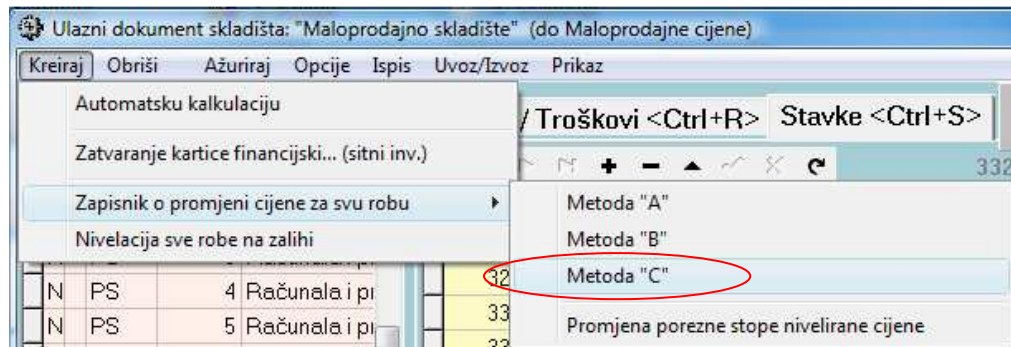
Ulazni dokument skladišta: "Maloprodajno skladište" (do Maloprodajne cijene)

Kreiraj Obriši Ažuriraj Opcije Ispis Uvoz/Izvoz Prikaz

Automatsku kalkulaciju

Zatvaranje kartice financijski... (sitni inv.)

Zapisnik o promjeni cijene za svu robu

Nivelacija sve robe na zalihi

/ Troškovi <Ctrl+R> Stavke <Ctrl+S>

332

Metoda "A"

Metoda "B"

Metoda "C"

Promjena porezne stope nivelirane cijene

| N | PS | 4 | Računala i p |
|---|---|---|---|
| N | PS | 5 | Računala i p |

32
33
33